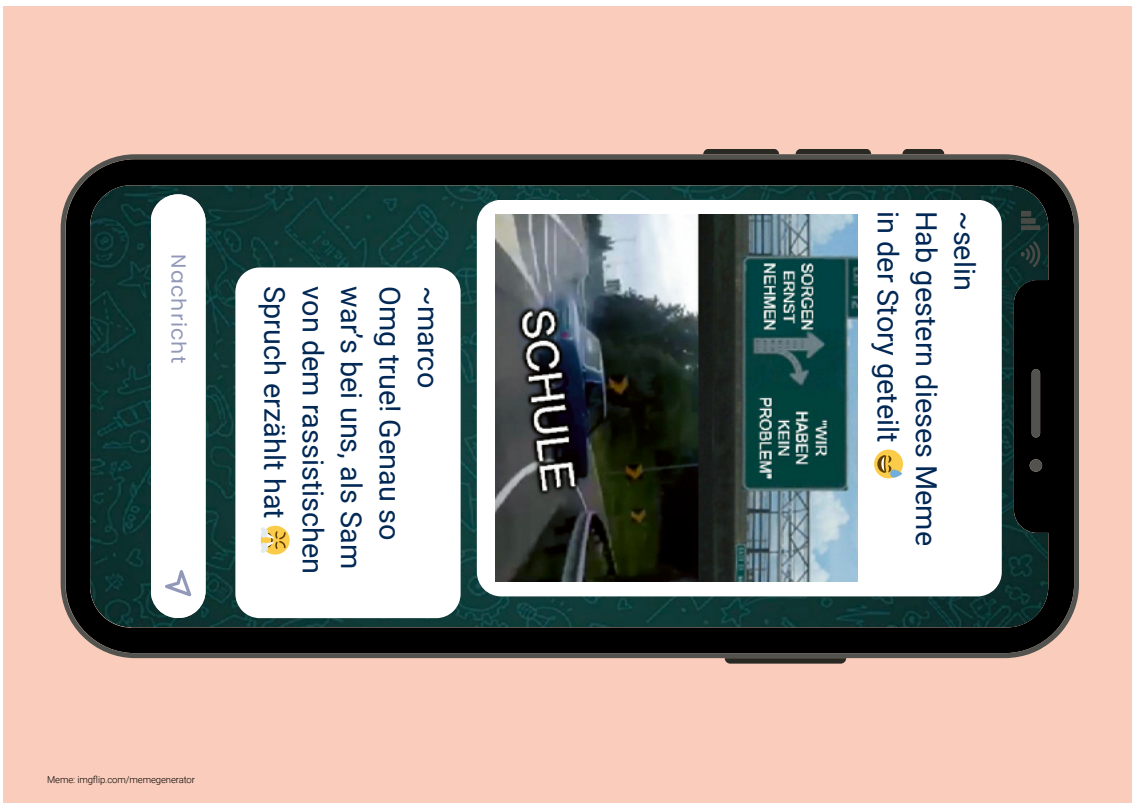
~selin
Hab gestern dieses Meme in der Story geteilt 😂

SORGEN ERNST NEHMEN

"WIR HABEN KEIN PROBLEM"

SCHULE

~marco
Omg true! Genau so war's bei uns, als Sam von dem rassistischen Spruch erzählt hat 😤

Nachricht

Meme: imgflip.com/memegenerator